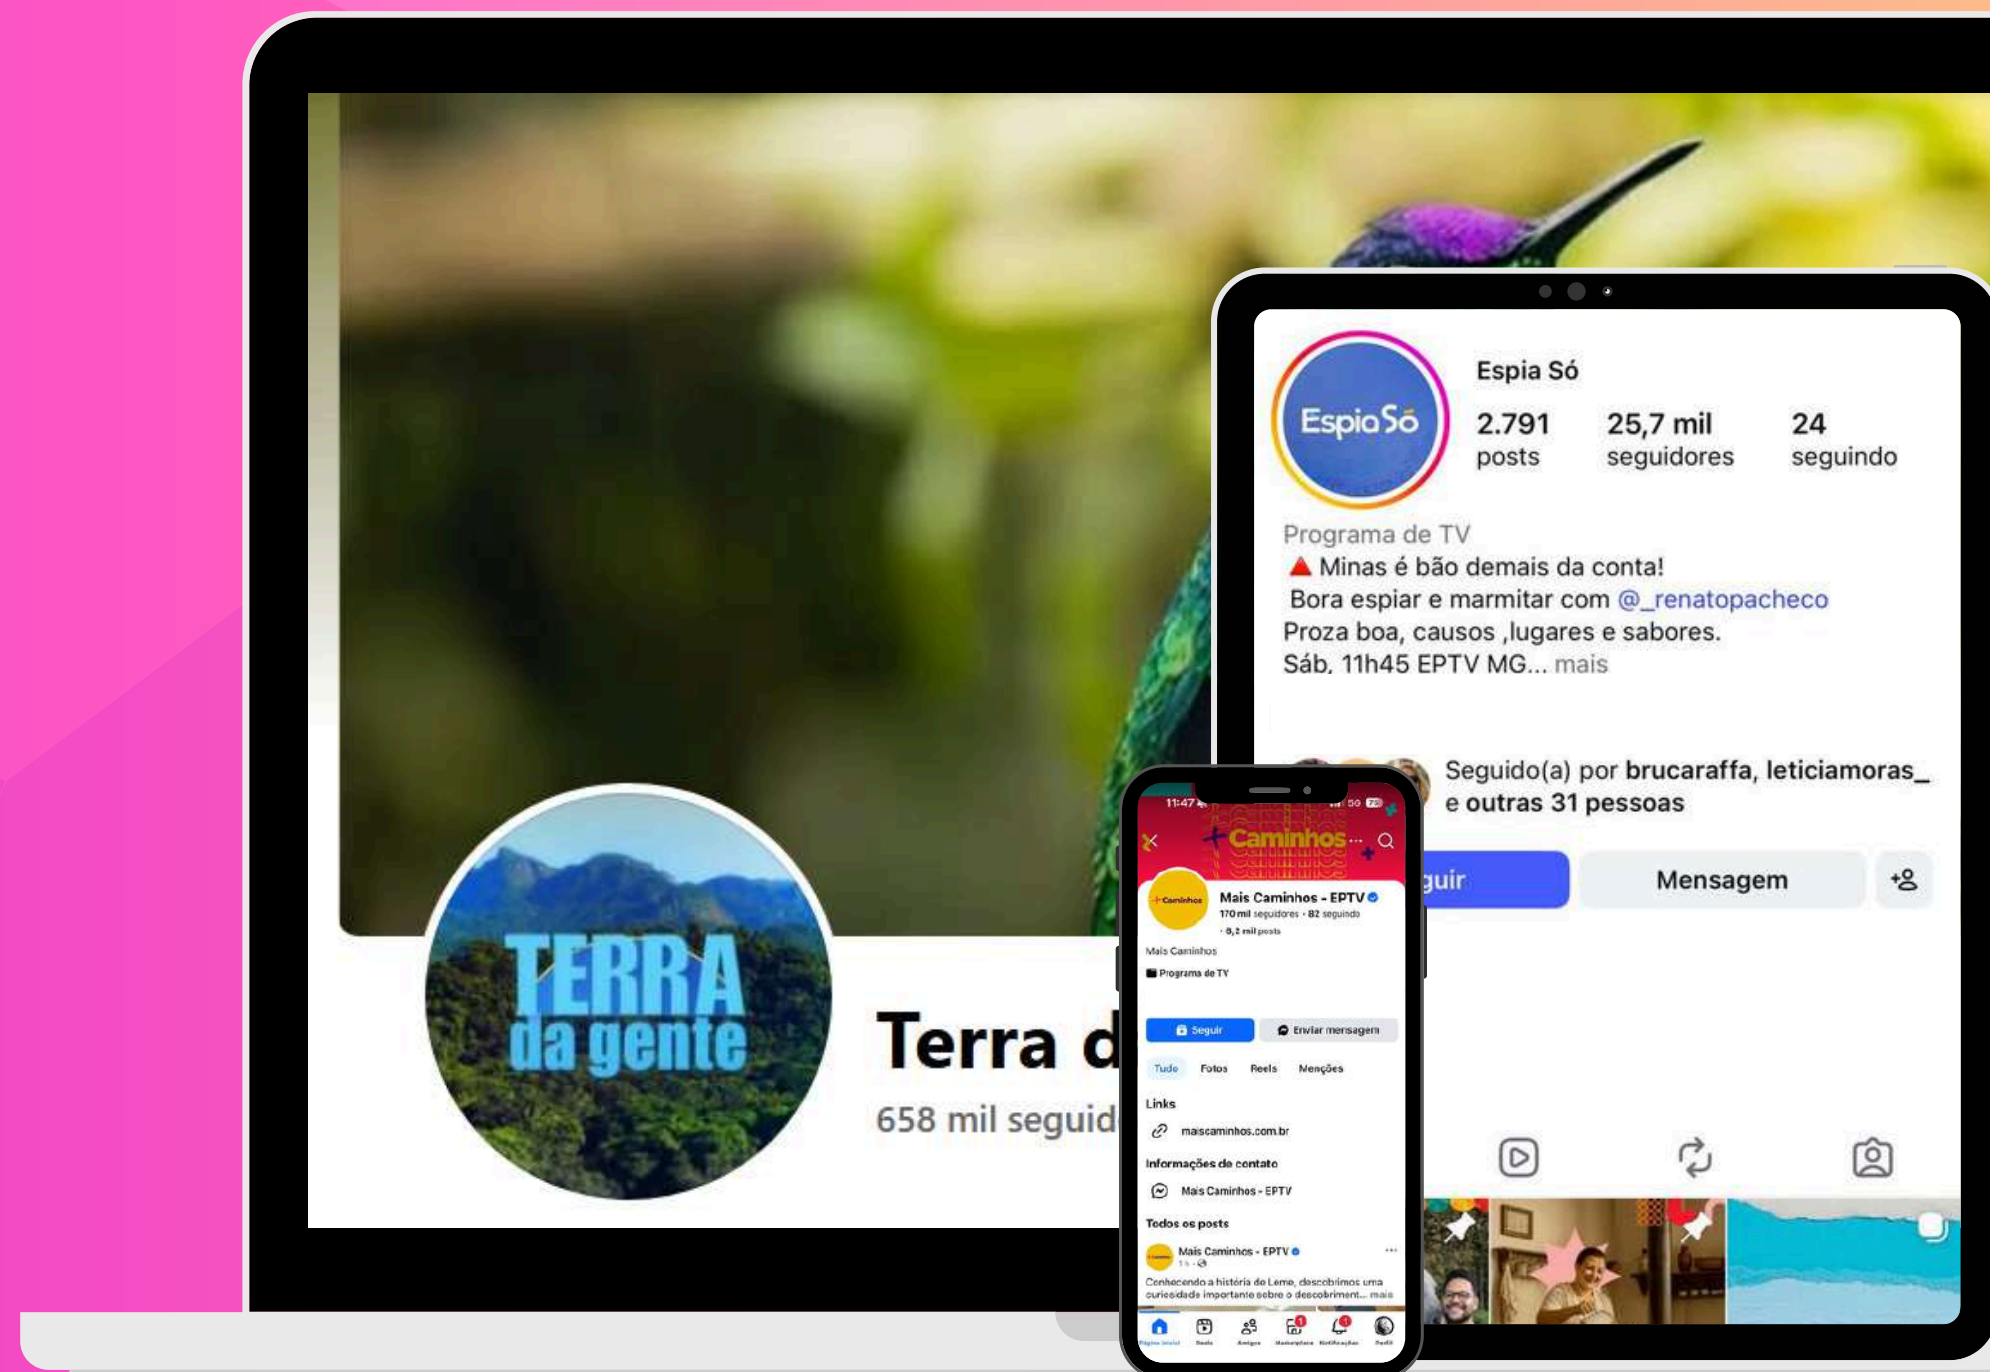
TERRA
da gente

Terra d

658 mil seguid

EspiaSó

Espia Só

2.791
posts

25,7 mil
seguidores

24
seguindo

Programa de TV
🔺 Minas é bão demais da conta!
Bora espiar e marmitar com @_renatopacheco
Proza boa, causos ,lugares e sabores.
Sáb. 11h45 EPTV MG... mais

Seguido(a) por brucaraffa, leticiamoras_ e outras 31 pessoas

guir

Mensagem

11:47

Caminhos

Mais Caminhos - EPTV
170 mil seguidores · 82 seguindo
· 8,2 mil posts

Mais Caminhos

Programa de TV

Seguir

Enviar mensagem

Tudo
Fotos
Reels
Menções

Links

maiscaminhos.com.br

Informações de contato

Mais Caminhos - EPTV

Todos os posts

Mais Caminhos - EPTV

Conhecendo a história do Leme, descobrimos uma curiosidade importante sobre o descobriment... mais